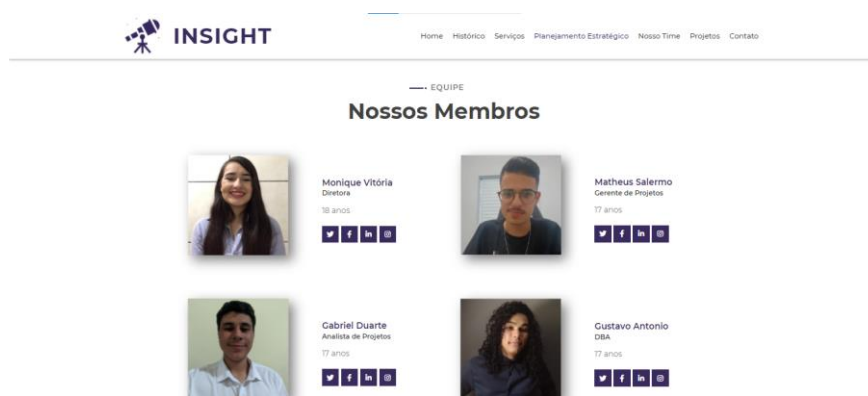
INSIGHT

Home Histórico Serviços Planejamento Estratégico Nosso Time Projetos Contato

EQUIPE

Nossos Membros

Monique Vitória
Diretora
18 anos

Matheus Salermo
Gerente de Projetos
17 anos

Gabriel Duarte
Analista de Projetos
17 anos

Gustavo Antonio
DBA
17 anos